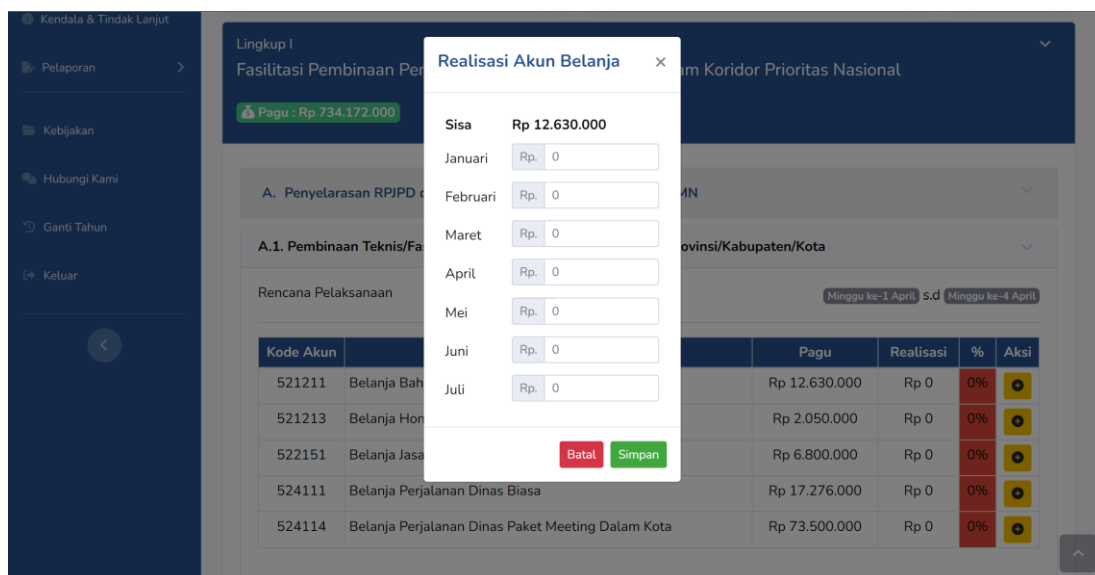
Kendala & Tindak Lanjut

Pelaporan

Kebijakan

Hubungi Kami

Ganti Tahun

Keluar

Lingkup I

Fasilitasi Pembinaan Per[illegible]am Koridor Prioritas Nasional

Pagu : Rp 734.172.000

A. Penyelarasan RPJPD d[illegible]MN

A.1. Pembinaan Teknis/Fa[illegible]ovinsi/Kabupaten/Kota

Rencana Pelaksanaan

Minggu ke-1 April s.d Minggu ke-4 April

| Kode Akun | | Pagu | Realisasi | % | Aksi |
|---|---|---|---|---|---|
| 521211 | Belanja Bah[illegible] | Rp 12.630.000 | Rp 0 | 0% | |
| 521213 | Belanja Hon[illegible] | Rp 2.050.000 | Rp 0 | 0% | |
| 522151 | Belanja Jasa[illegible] | Rp 6.800.000 | Rp 0 | 0% | |
| 524111 | Belanja Perjalanan Dinas Biasa | Rp 17.276.000 | Rp 0 | 0% | |
| 524114 | Belanja Perjalanan Dinas Paket Meeting Dalam Kota | Rp 73.500.000 | Rp 0 | 0% | |

Realisasi Akun Belanja ×

Sisa Rp 12.630.000

Januari Rp. 0

Februari Rp. 0

Maret Rp. 0

April Rp. 0

Mei Rp. 0

Juni Rp. 0

Juli Rp. 0

Batal Simpan